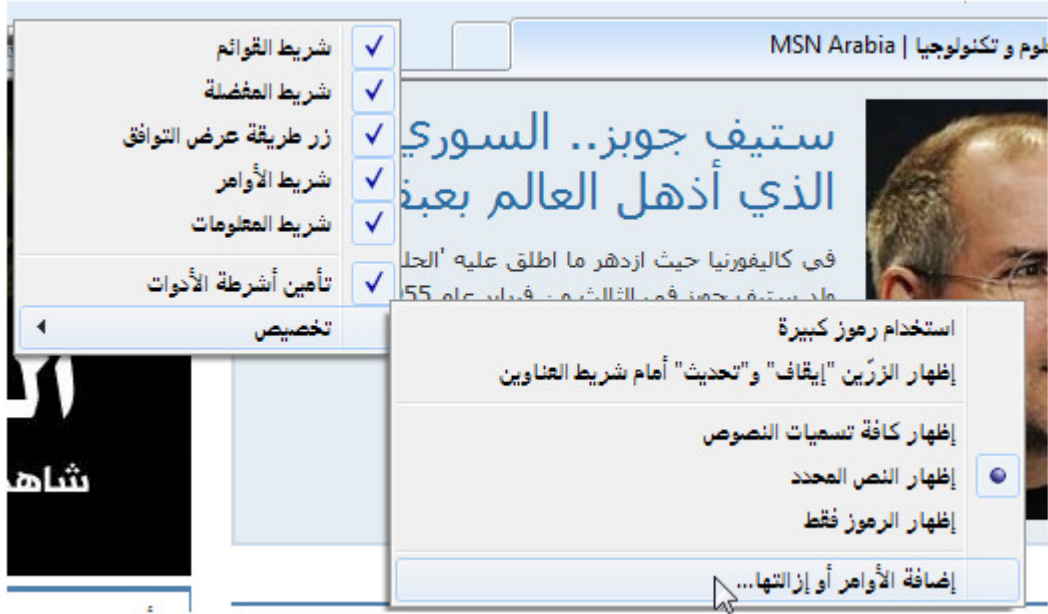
شريط القوائم
شريط المفضلة
زر طريقة عرض التوافق
شريط الأوامر
شريط المعلومات
تأمين أشرطة الأدوات
تخصيص

لوم و تكنولوجيا | MSN Arabia

ستيف جوبز.. السوري
الذي أذهل العالم بعبق

في كاليفورنيا حيث ازدهر ما اطلق عليه 'الحل
ولد ستيف جوبز في الثلاثين فبراير عام 55

الـ
شاهد

استخدام رموز كبيرة
إظهار الزرّين "إيقاف" و"تحديث" أمام شريط العناوين
إظهار كافة تسميات النصوص
إظهار النص المحدد
إظهار الرموز فقط
إضافة الأوامر أو إزالتها...